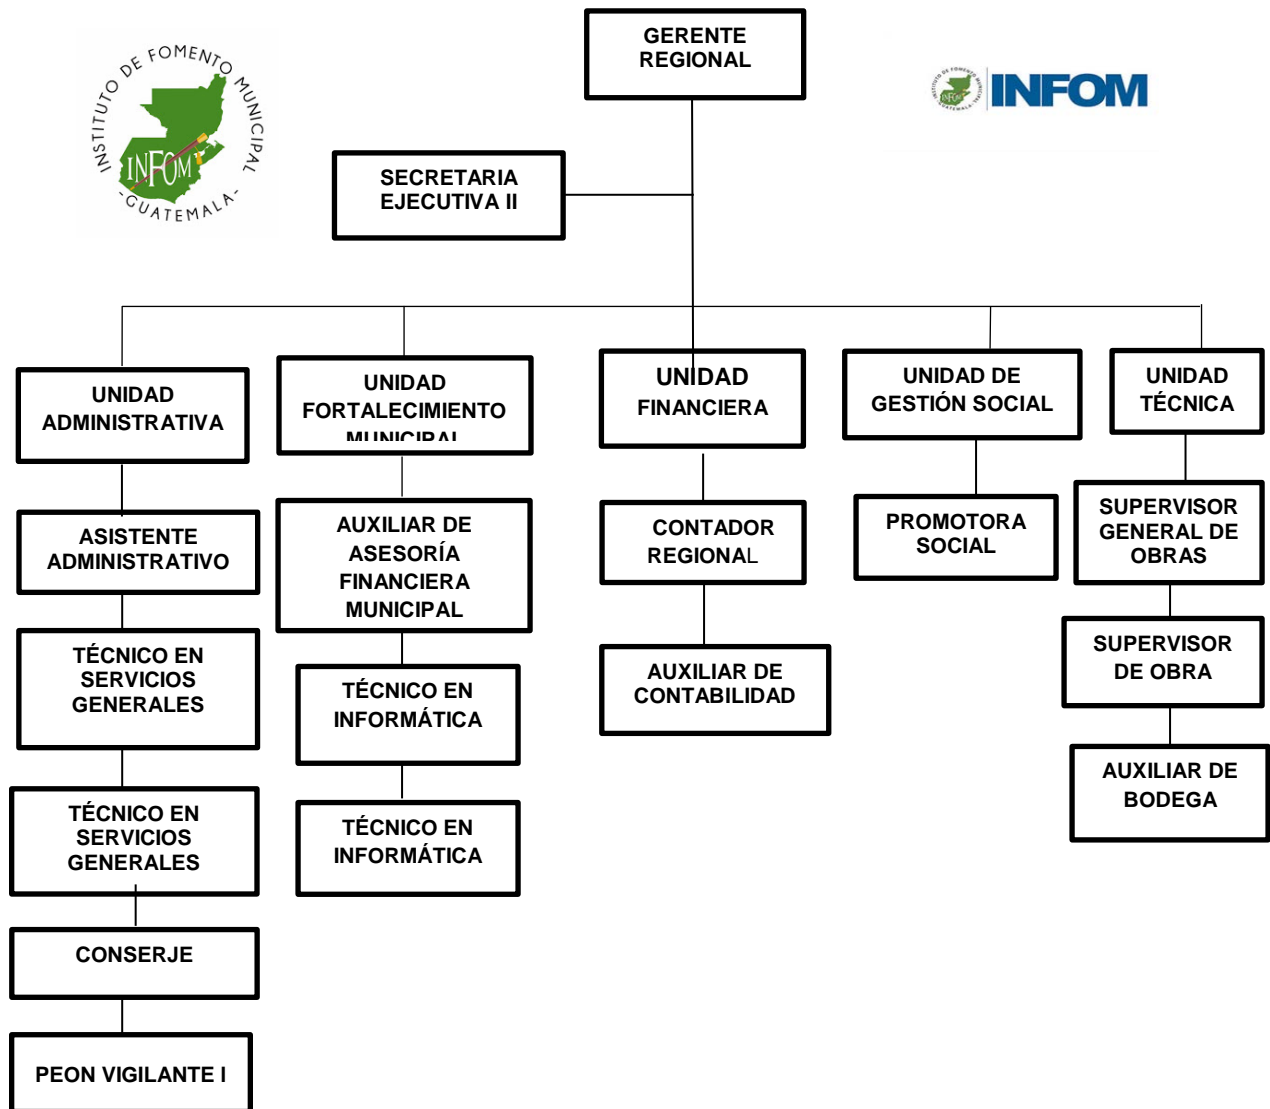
INSTITUTO DE FOMENTO MUNICIPAL
INFOM
GUATEMALA

GERENTE REGIONAL

INFOM

SECRETARIA EJECUTIVA II

UNIDAD ADMINISTRATIVA

UNIDAD FORTALECIMIENTO MUNICIPAL

UNIDAD FINANCIERA

UNIDAD DE GESTIÓN SOCIAL

UNIDAD TÉCNICA

ASISTENTE ADMINISTRATIVO

TÉCNICO EN SERVICIOS GENERALES

TÉCNICO EN SERVICIOS GENERALES

CONSERJE

PEON VIGILANTE I

AUXILIAR DE ASESORÍA FINANCIERA MUNICIPAL

TÉCNICO EN INFORMÁTICA

TÉCNICO EN INFORMÁTICA

CONTADOR REGIONAL

AUXILIAR DE CONTABILIDAD

PROMOTORA SOCIAL

SUPERVISOR GENERAL DE OBRAS

SUPERVISOR DE OBRA

AUXILIAR DE BODEGA